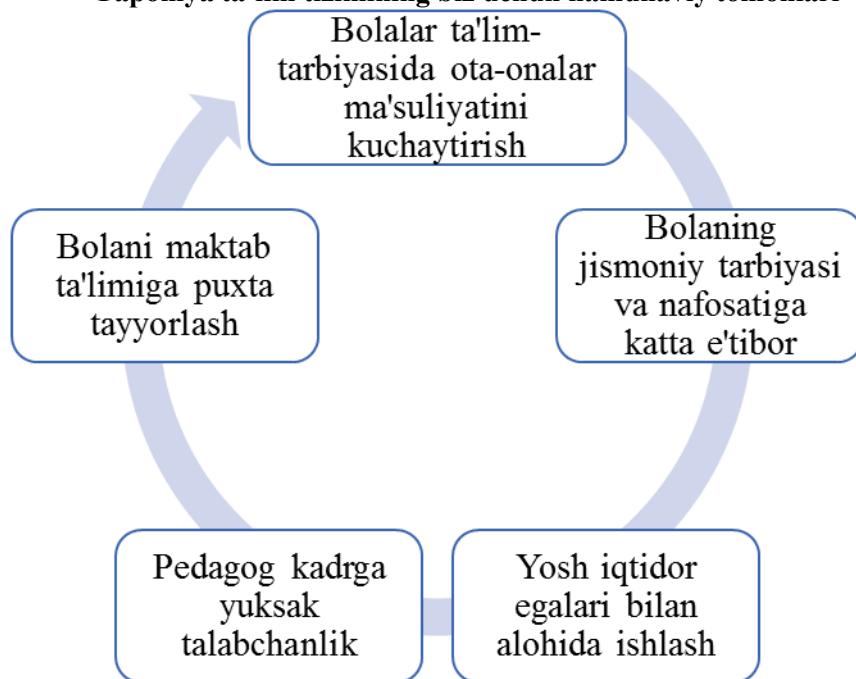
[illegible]

Bolalar ta'lim-tarbiyasida ota-onalar ma'suliyatini kuchaytirish

Bolaning jismoniy tarbiyasi va nafosatiga katta e'tibor

Yosh iqtidor egalari bilan alohida ishlash

Pedagog kadrga yuksak talabchanlik

Bolani maktab ta'limiga puxta tayyorlash